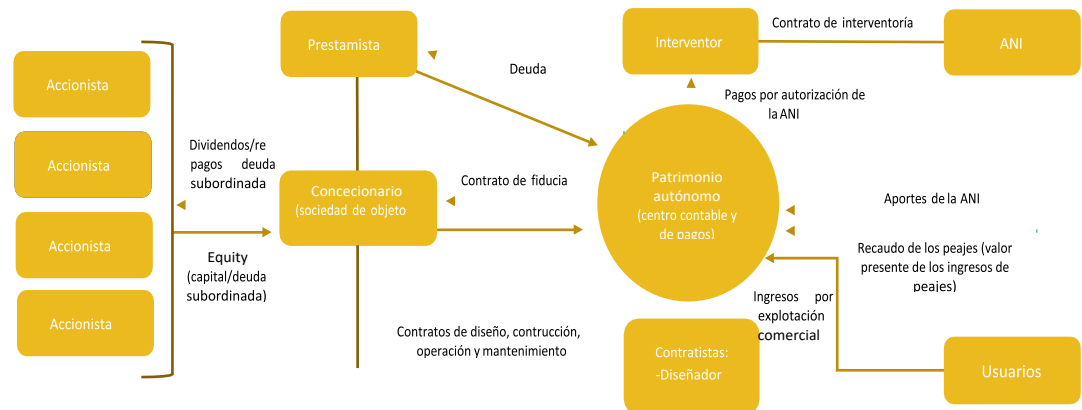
Accionista

Accionista

Accionista

Accionista

Prestamista

Deuda

Interventor

Contrato de interventoría

ANI

Pagos por autorización de la ANI

Dividendos/re pagos deuda subordinada

Concecionario (sociedad de objeto

Contrato de fiducia

Patrimonio autónomo (centro contable y de pagos)

Aportes de la ANI

Recaudo de los peajes (valor presente de los ingresos de peajes)

Equity (capital/deuda subordinada)

Ingresos por explotación comercial

Contratos de diseño, contrucción, operación y mantenimiento

Contratistas: -Diseñador

Usuarios